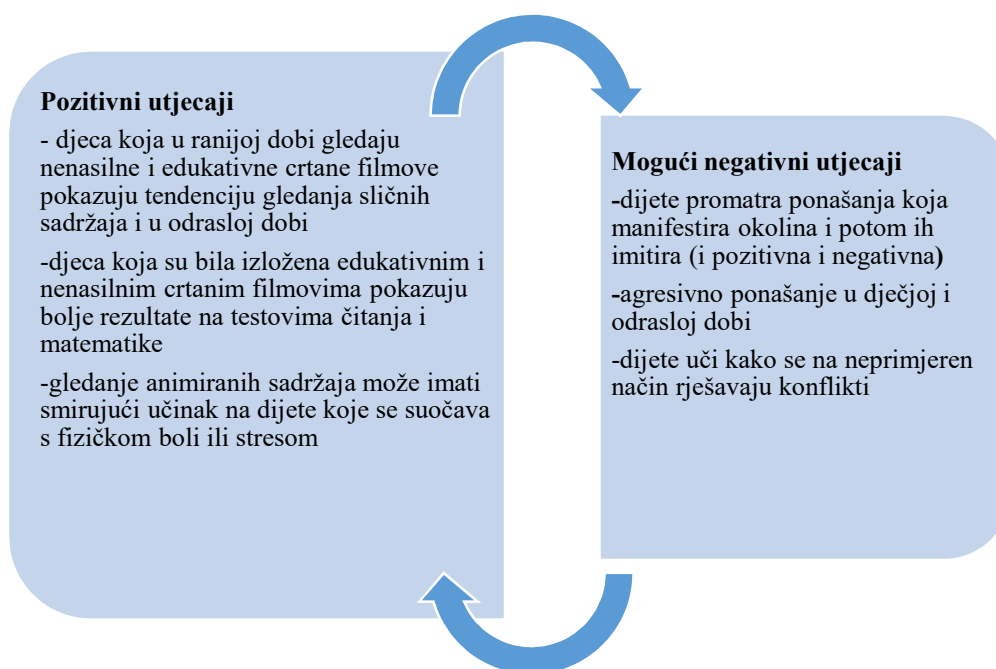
**Pozitivni utjecaji**

- djeca koja u ranijoj dobi gledaju nenasilne i edukativne crtane filmove pokazuju tendenciju gledanja sličnih sadržaja i u odrasloj dobi

-djeca koja su bila izložena edukativnim i nenasilnim crtanim filmovima pokazuju bolje rezultate na testovima čitanja i matematike

-gledanje animiranih sadržaja može imati smirujući učinak na dijete koje se suočava s fizičkom boli ili stresom

**Mogući negativni utjecaji**

-dijete promatra ponašanja koja manifestira okolina i potom ih imitira (i pozitivna i negativna)

-agresivno ponašanje u dječjoj i odrasloj dobi

-dijete uči kako se na neprimjeren način rješavaju konflikti